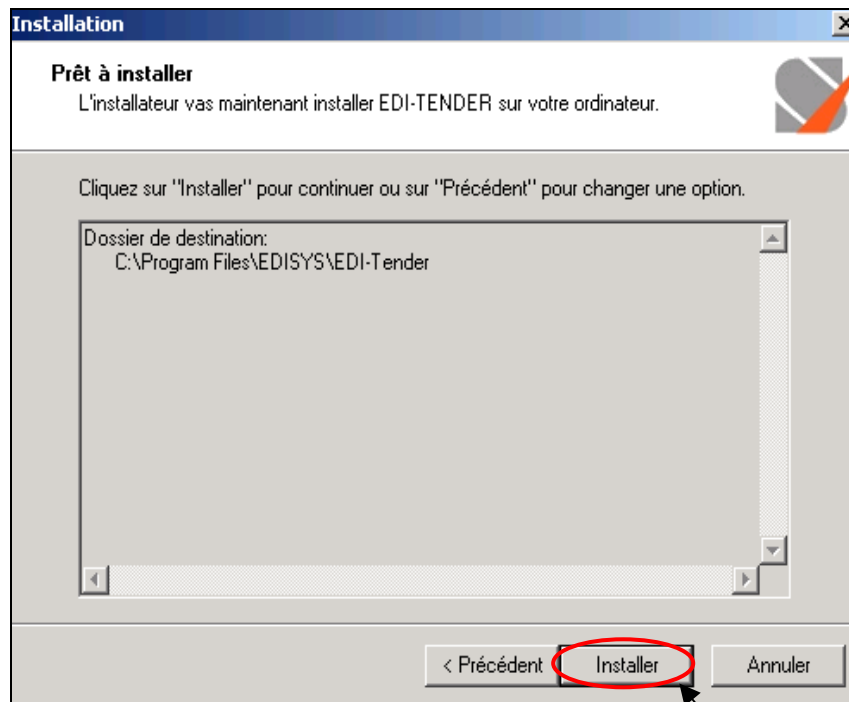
Installation

Prêt à installer

L'installateur vas maintenant installer EDI-TENDER sur votre ordinateur.

Cliquez sur "Installer" pour continuer ou sur "Précédent" pour changer une option.

Dossier de destination:
C:\Program Files\EDISYS\EDI-Tender

< Précédent

Installer

Annuler